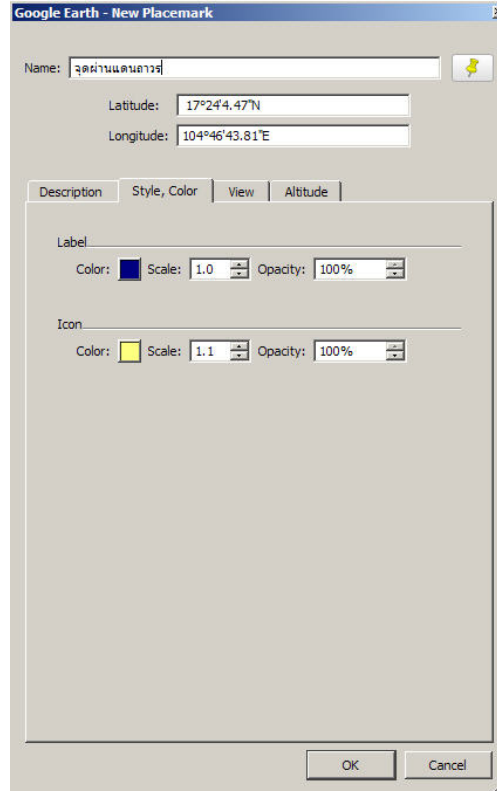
Google Earth - New Placemark

Name: จุดผ่านแดนถาวร

Latitude: 17°24'4.47"N

Longitude: 104°46'43.81"E

Description | Style, Color | View | Altitude

Label

Color: Scale: 1.0 Opacity: 100%

Icon

Color: Scale: 1.1 Opacity: 100%

OK | Cancel